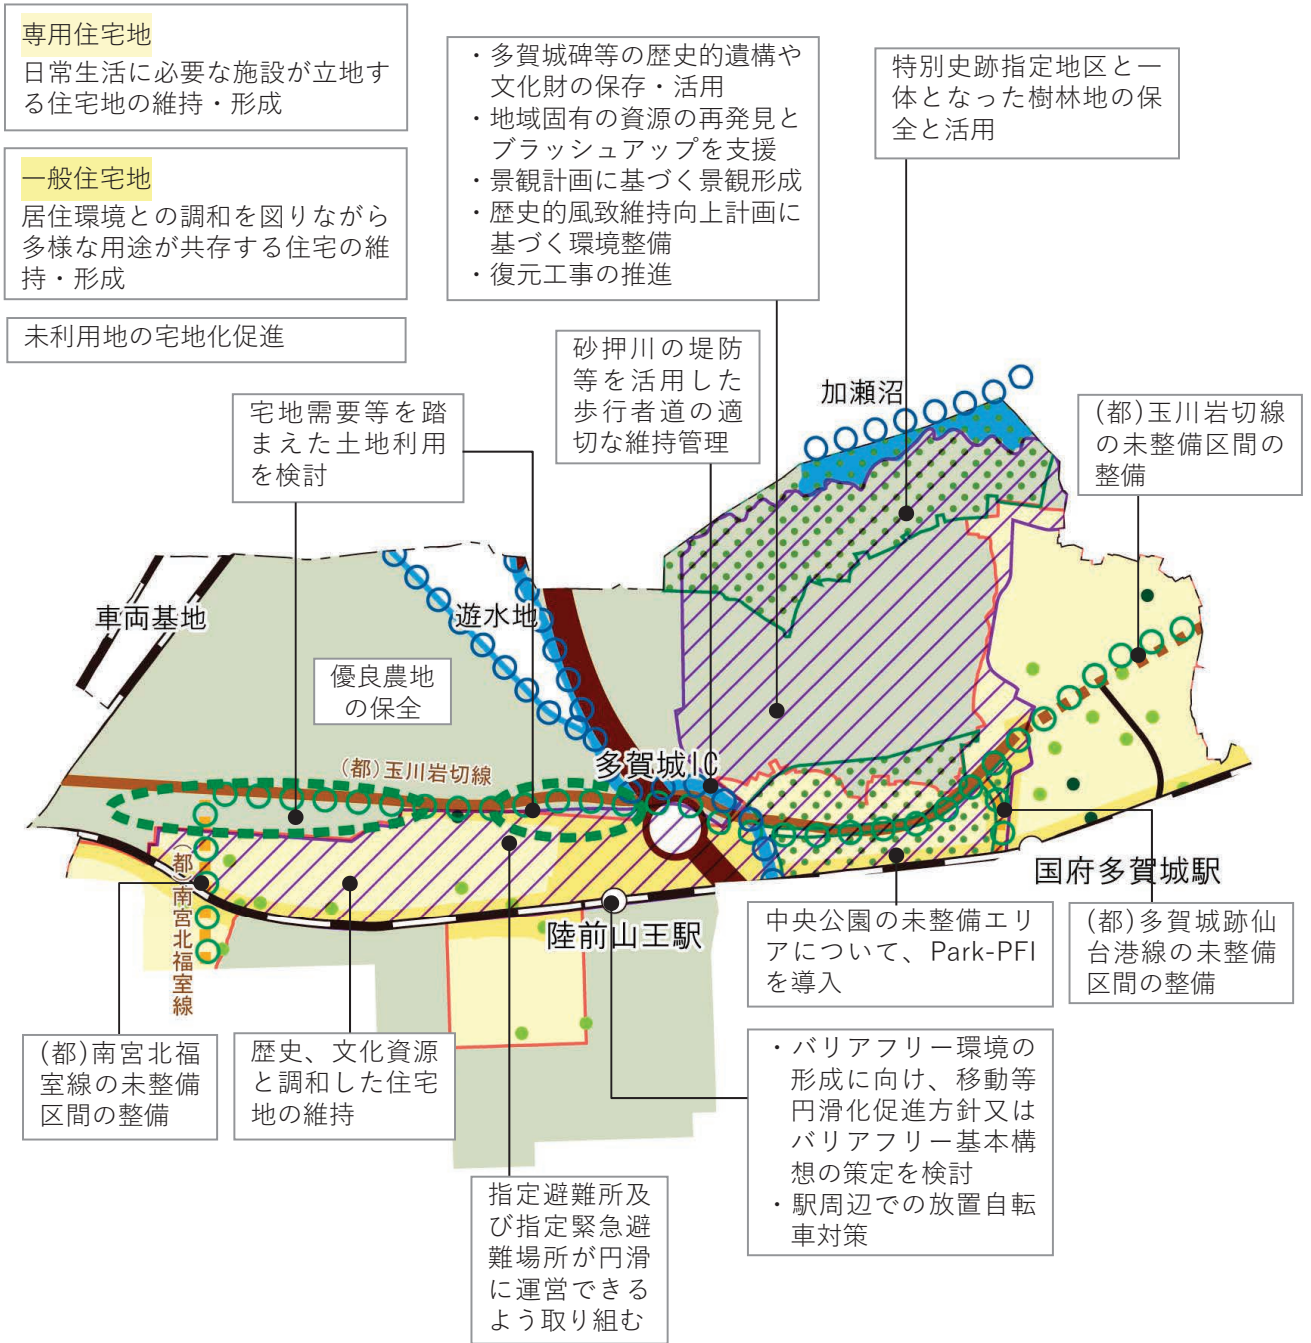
専用住宅地
日常生活に必要な施設が立地する住宅地の維持・形成

一般住宅地
居住環境との調和を図りながら多様な用途が共存する住宅の維持・形成

未利用地の宅地化促進

・多賀城碑等の歴史的遺構や文化財の保存・活用
・地域固有の資源の再発見とブラッシュアップを支援
・景観計画に基づく景観形成
・歴史的風致維持向上計画に基づく環境整備
・復元工事の推進

特別史跡指定地区と一体となった樹林地の保全と活用

砂押川の堤防等を活用した歩行者道の適切な維持管理

宅地需要等を踏まえた土地利用を検討

加瀬沼

(都)玉川岩切線の未整備区間の整備

車両基地

遊水地

優良農地の保全

多賀城I.C

(都)玉川岩切線

(都)南宮北福室線

国府多賀城駅

陸前山王駅

中央公園の未整備エリアについて、Park-PFIを導入

(都)多賀城跡仙台港線の未整備区間の整備

(都)南宮北福室線の未整備区間の整備

歴史、文化資源と調和した住宅地の維持

・バリアフリー環境の形成に向け、移動等円滑化促進方針又はバリアフリー基本構想の策定を検討
・駅周辺での放置自転車対策

指定避難所及び指定緊急避難場所が円滑に運営できるよう取り組む